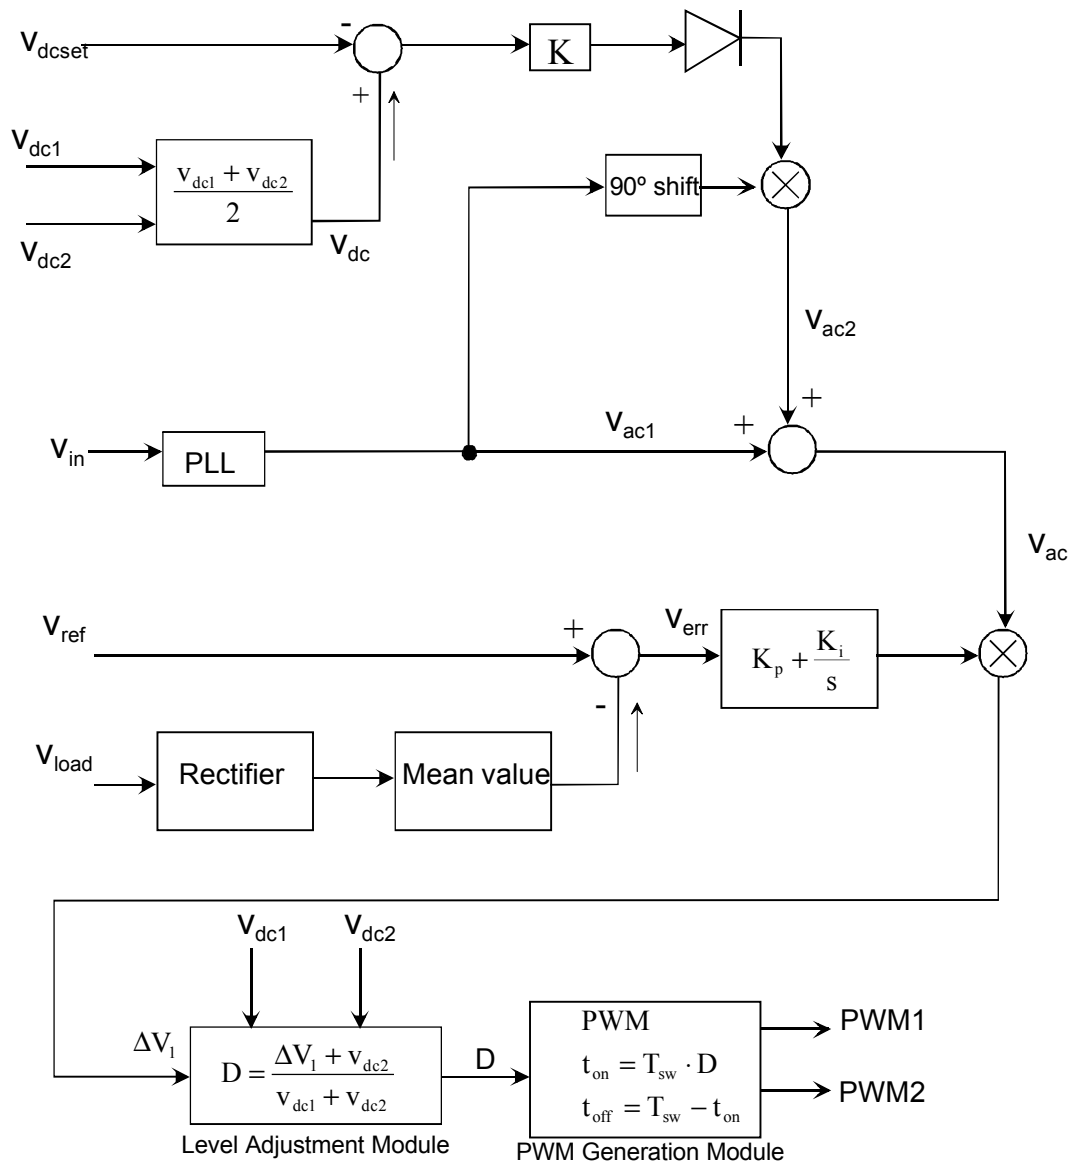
$V_{dcset}$
-
+
K
$V_{dc1}$
$\frac{v_{dc1} + v_{dc2}}{2}$
$V_{dc2}$
$V_{dc}$
90º shift
$V_{ac2}$
+
$V_{in}$
PLL
$V_{ac1}$
+
$V_{ac}$
$V_{ref}$
+
$V_{err}$
$K_p + \frac{K_i}{s}$
-
$V_{load}$
Rectifier
Mean value
$V_{dc1}$
$V_{dc2}$
$\Delta V_1$
$D = \frac{\Delta V_1 + v_{dc2}}{v_{dc1} + v_{dc2}}$
D
PWM
$t_{on} = T_{sw} \cdot D$
$t_{off} = T_{sw} - t_{on}$
PWM1
PWM2
Level Adjustment Module
PWM Generation Module